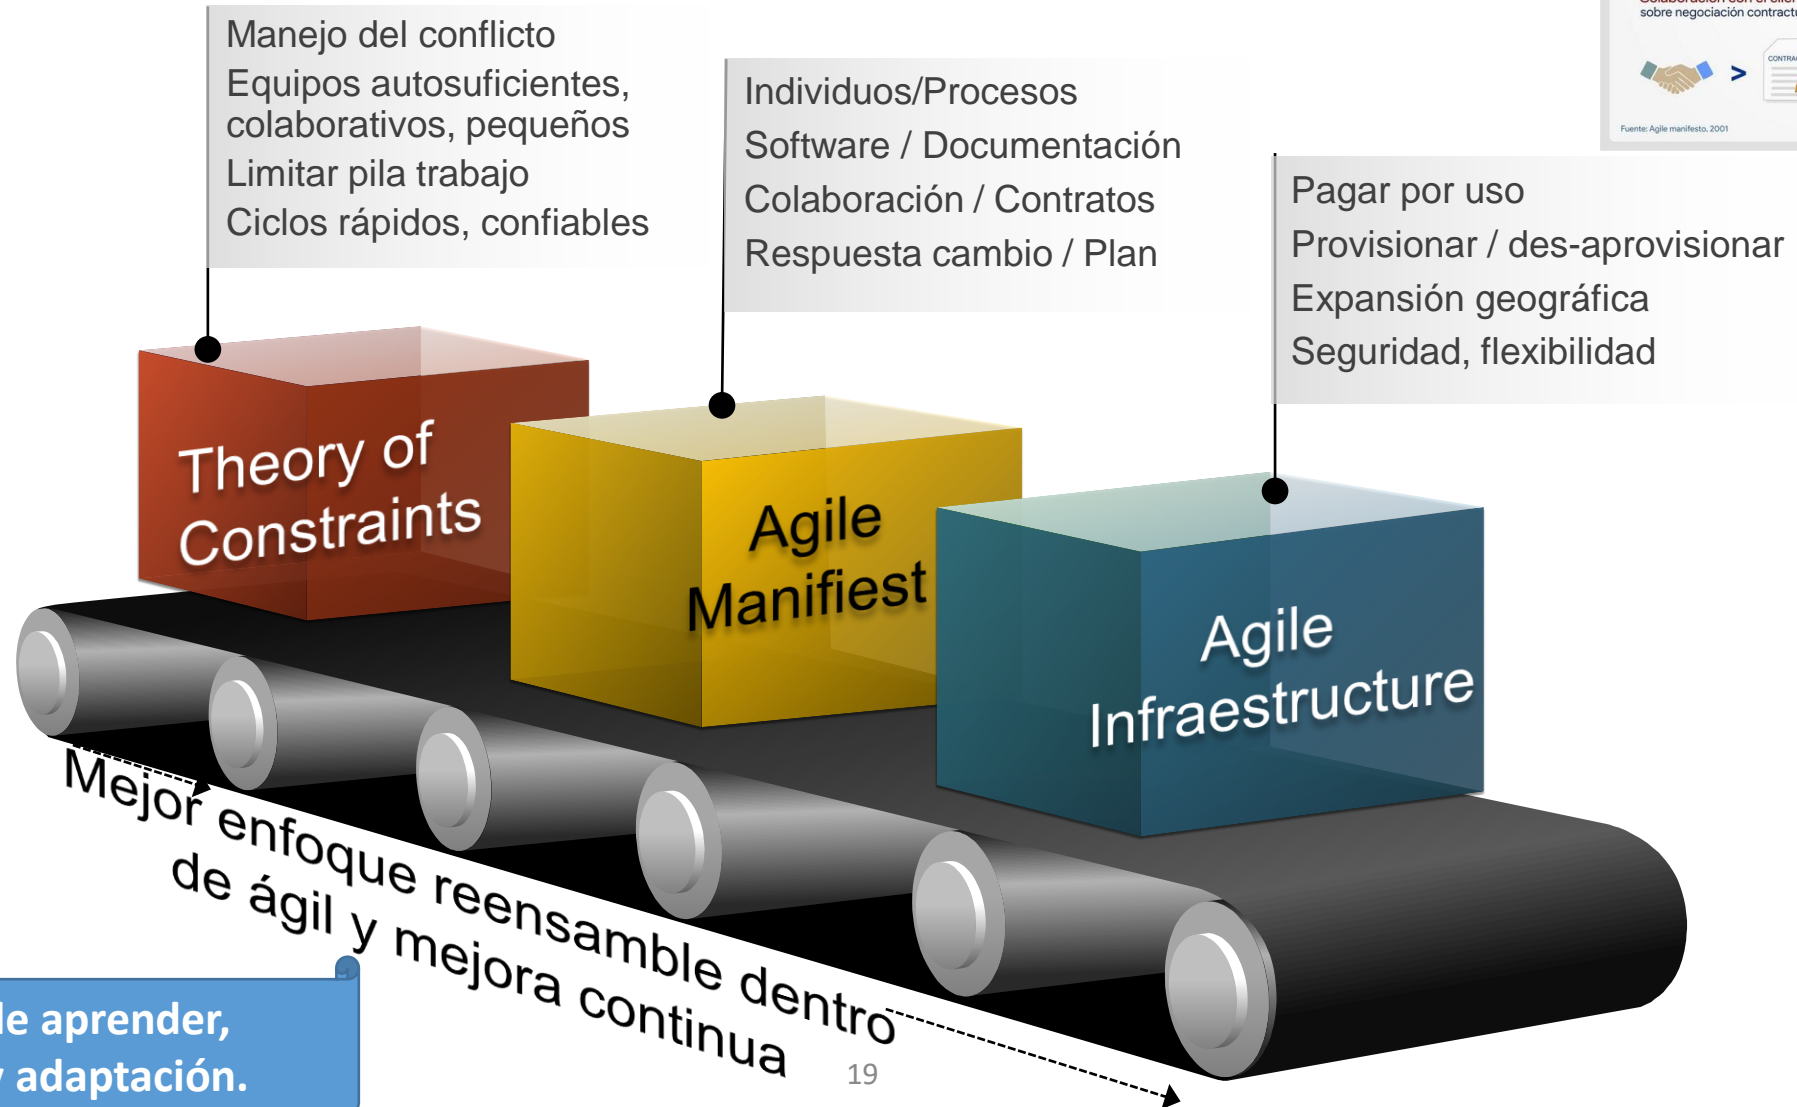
Manejo del conflicto
Equipos autosuficientes, colaborativos, pequeños
Limitar pila trabajo
Ciclos rápidos, confiables

Individuos/Procesos
Software / Documentación
Colaboración / Contratos
Respuesta cambio / Plan

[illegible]
sobre negociación contract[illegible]
>
CONTRA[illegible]
Fuente: Agile manifesto, 2001

Pagar por uso
Provisionar / des-aprovisionar
Expansión geográfica
Seguridad, flexibilidad

Theory of Constraints

Agile Manifiest

Agile Infraestructure

Mejor enfoque reensamble dentro de ágil y mejora continua

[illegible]le aprender, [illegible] adaptación.

19